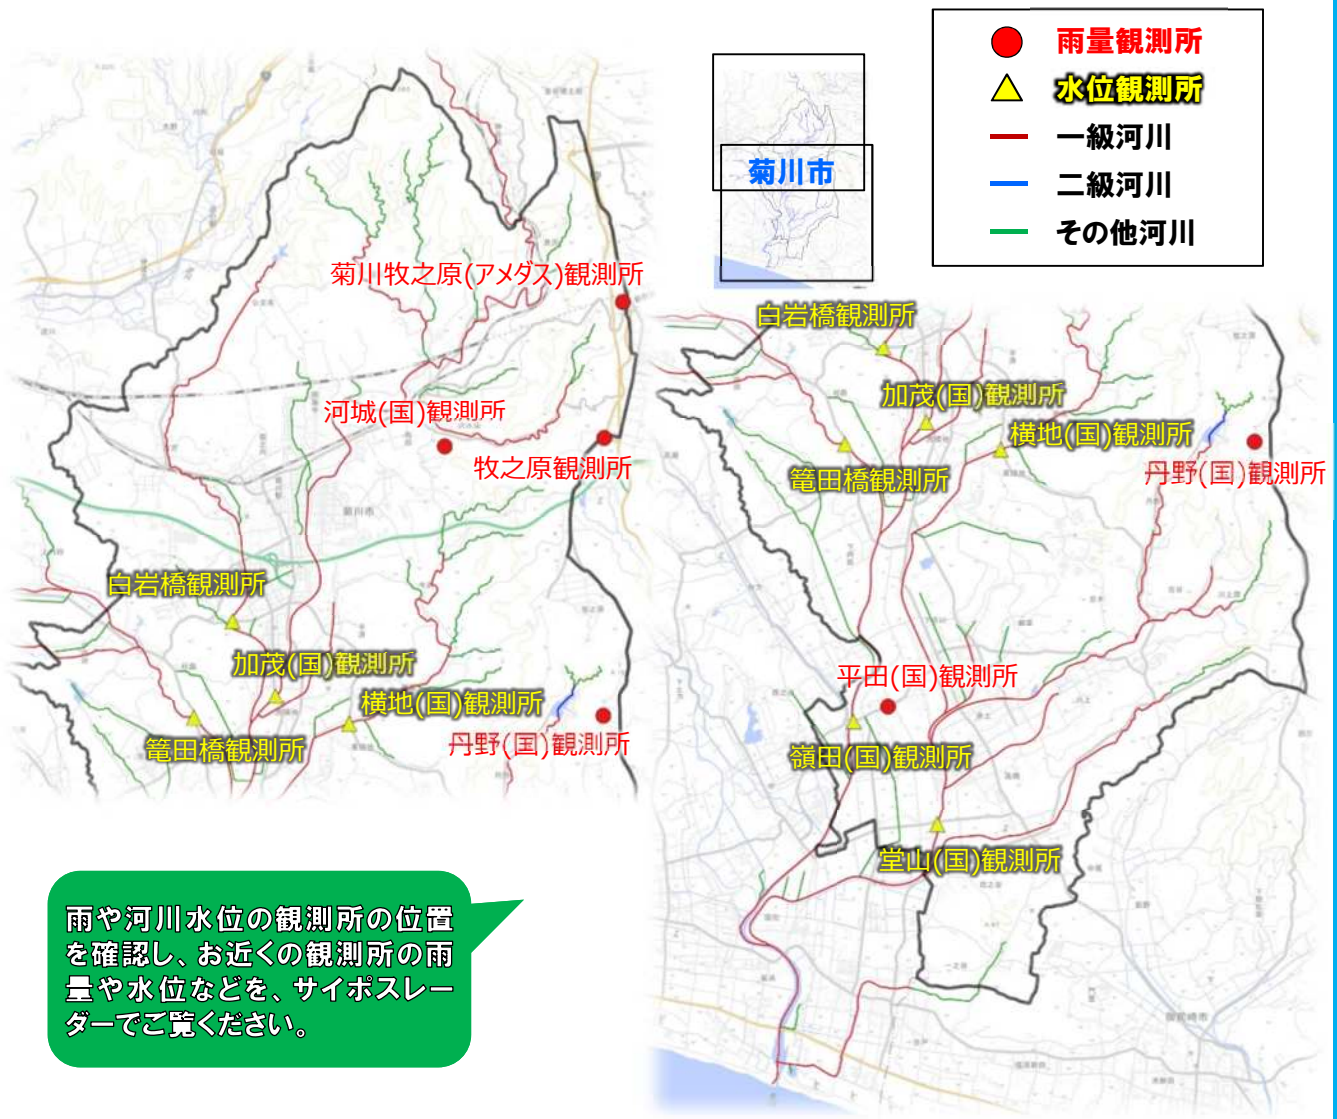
雨量観測所
水位観測所
一級河川
二級河川
その他河川

菊川市

菊川牧之原(アメダス)観測所
河城(国)観測所
牧之原観測所
白岩橋観測所
加茂(国)観測所
横地(国)観測所
丹野(国)観測所
篭田橋観測所

白岩橋観測所
加茂(国)観測所
横地(国)観測所
丹野(国)観測所
篭田橋観測所
平田(国)観測所
嶺田(国)観測所
堂山(国)観測所

雨や河川水位の観測所の位置を確認し、お近くの観測所の雨量や水位などを、サイポスレーダーでご覧ください。